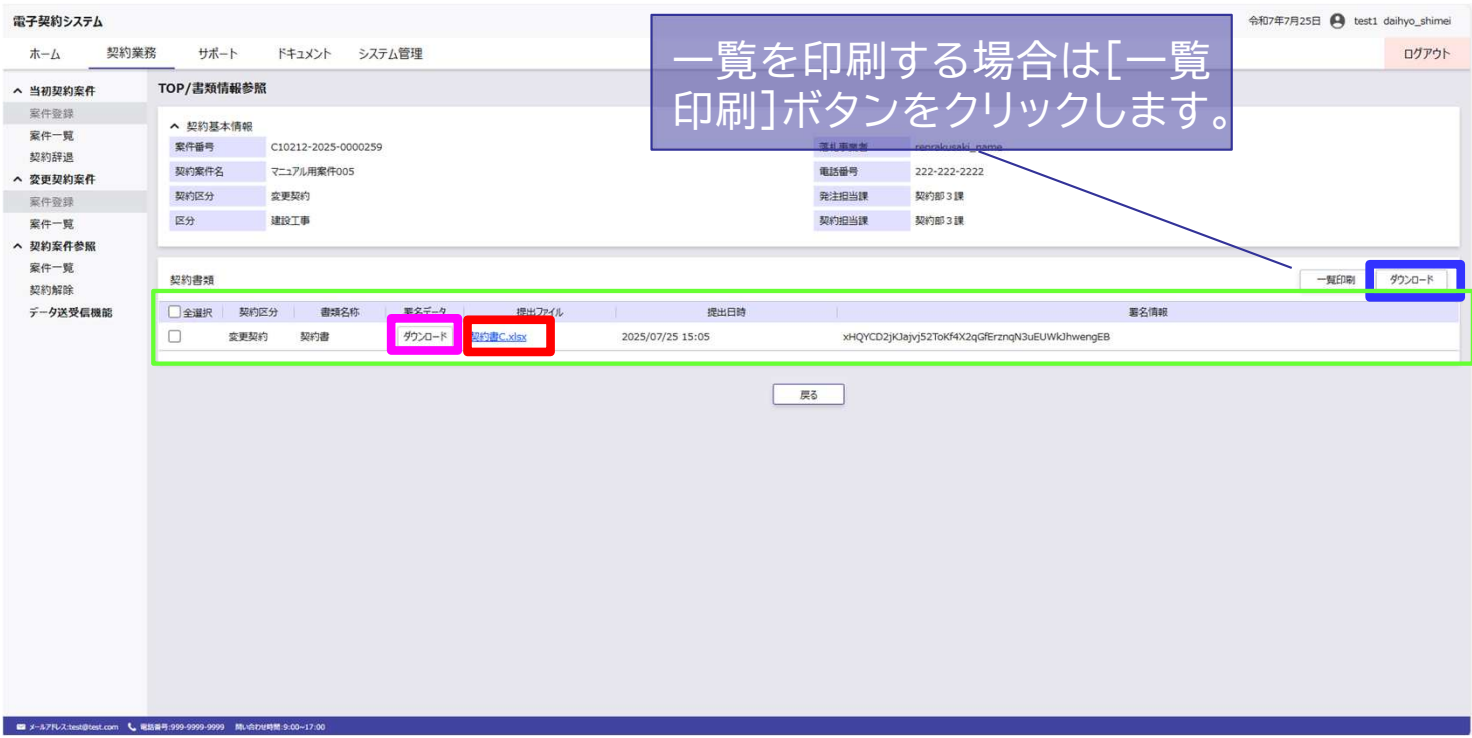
電子契約システム

令和7年7月25日 test1 daihyo_shimei

ホーム 契約業務 サポート ドキュメント システム管理

ログアウト

一覧を印刷する場合は[一覧印刷]ボタンをクリックします。

^ 当初契約案件
案件登録
案件一覧
契約辞退
^ 変更契約案件
案件登録
案件一覧
^ 契約案件参照
案件一覧
契約解除
データ送受信機能

TOP/書類情報参照

^ 契約基本情報

| 案件番号 | C10212-2025-0000259 | 落札事業者 | renrakusaki_name |
|---|---|---|---|
| 契約案件名 | マニュアル用案件005 | 電話番号 | 222-222-2222 |
| 契約区分 | 変更契約 | 発注担当課 | 契約部3課 |
| 区分 | 建設工事 | 契約担当課 | 契約部3課 |

契約書類

一覧印刷 ダウンロード

| 全選択 | 契約区分 | 書類名称 | 署名データ | 提出ファイル | 提出日時 | 署名情報 |
|---|---|---|---|---|---|---|
| | 変更契約 | 契約書 | ダウンロード | 契約書C.xlsx | 2025/07/25 15:05 | xHQYCD2jKJajvj52ToKf4X2qGfErznqN3uEUWkJhwengEB |

戻る

メールアドレス:test@test.com 電話番号:999-9999-9999 問い合わせ時間:9:00~17:00